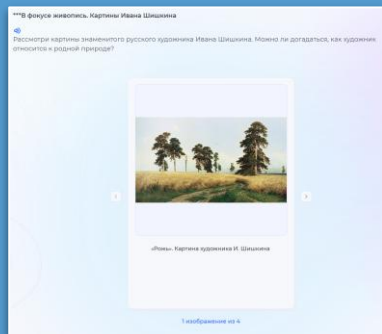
***В фокусе живопись. Картины Ивана Шишкина

Рассмотри картины знаменитого русского художника Ивана Шишкина. Можно ли догадаться, как художник относится к родной природе?

‹

›

«Рожь». Картина художника И. Шишкина

1 изображение из 4